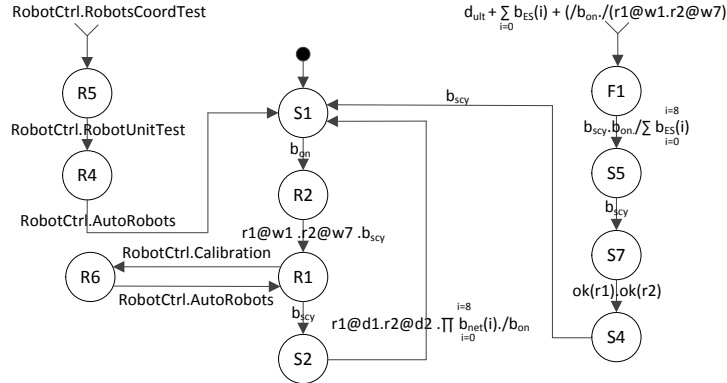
RobotCtrl.RobotsCoordTest

$d_{ult} + \sum_{i=0} b_{ES}(i) + (/b_{on}./(r1@w1.r2@w7)$

R5

RobotCtrl.RobotUnitTest

R4

RobotCtrl.AutoRobots

S1

$b_{scy}$

F1

$b_{scy}.b_{on}./\sum_{i=0}^{i=8} b_{ES}(i)$

$b_{on}$

R2

S5

$b_{scy}$

$r1@w1 .r2@w7 .b_{scy}$

S7

R6

RobotCtrl.Calibration

R1

RobotCtrl.AutoRobots

ok(r1).ok(r2)

$b_{scy}$

$r1@d1.r2@d2 .\prod_{i=0}^{i=8} b_{net}(i)./b_{on}$

S4

S2